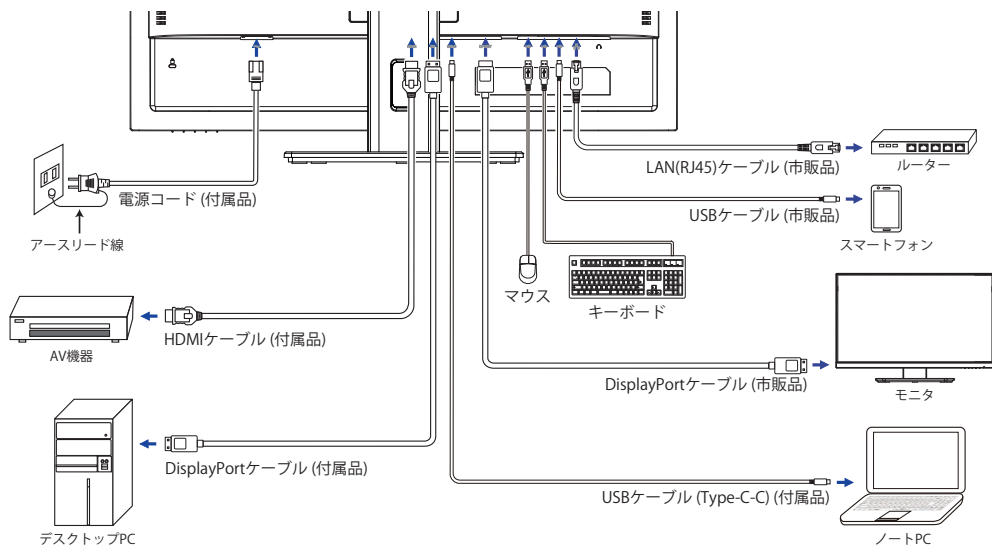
LAN(RJ45)ケーブル (市販品)

ルーター

電源コード (付属品)

USBケーブル (市販品)

スマートフォン

アースリード線

マウス

キーボード

AV機器

HDMIケーブル (付属品)

DisplayPortケーブル (市販品)

モニタ

DisplayPortケーブル (付属品)

USBケーブル (Type-C-C) (付属品)

デスクトップPC

ノートPC